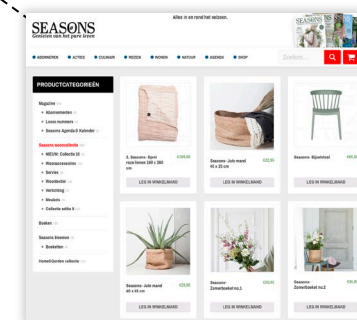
SEASONS
Genieten van het pure leven

Alles in en rond het seizoen.

ABONNEREN ACTIES CULINAIR REIZEN WONEN NATUUR AGENDA SHOP

Zoeken...

PRODUCTCATEGORIEËN

Magazine
Abonnementen
Losse nummers
Seasons Agenda & Kalender

Seasons woonaccessoires
NIEUW: Collectie 22
Woonaccessoires
Servies
Woonlinnen
Verlichting
Meubels
Collectie editie 5

Boeken

Seasons binnen
Boeketten

Home&Garden collectie

3. Seasons - Sprei roze linnen 260 x 260 cm
€259,00
LEG IN WINKELMAND

Seasons -Jute mand 40 x 25 cm
€32,95
LEG IN WINKELMAND

Seasons - Bijzettafel
€69,95

Seasons -Jute mand 40 x 45 cm
€29,95
LEG IN WINKELMAND

Seasons - Zomerboeket no.1
€39,95
LEG IN WINKELMAND

Seasons - Zomerboeket no.2
€39,95
LEG IN WINKELMAND